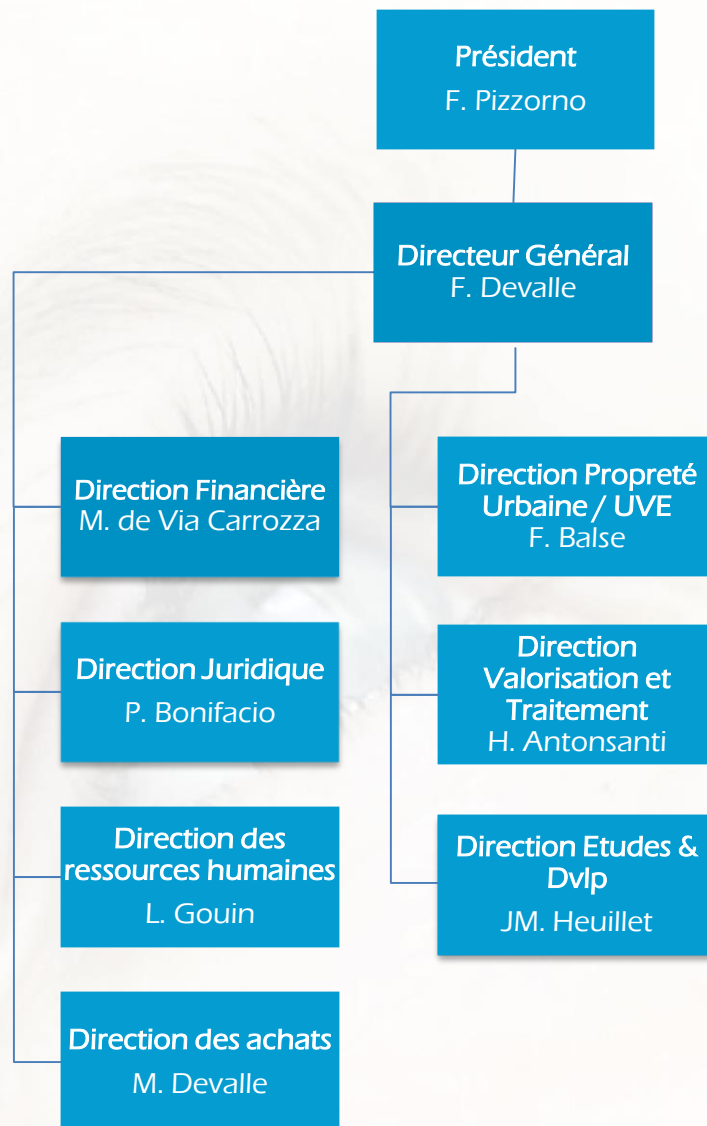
Président
F. Pizzorno

Directeur Général
F. Devalle

Direction Financière
M. de Via Carrozza

Direction Juridique
P. Bonifacio

Direction des ressources humaines
L. Gouin

Direction des achats
M. Devalle

Direction Propreté Urbaine / UVE
F. Balse

Direction Valorisation et Traitement
H. Antonsanti

Direction Etudes & Dvlp
JM. Heuillet